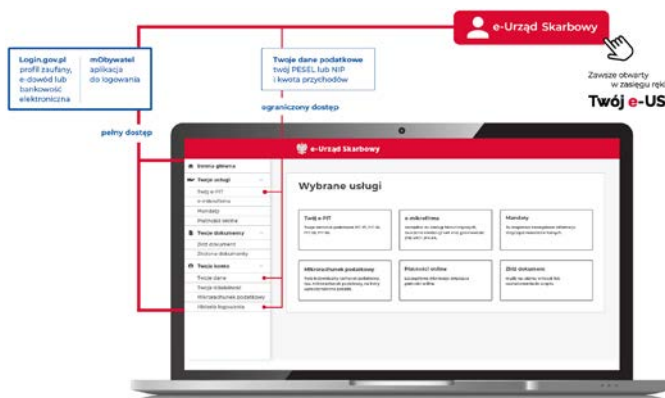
e-Urząd Skarbowy

Login.gov.pl
profil zaufany,
e-dowód lub
bankowość
elektroniczna

mObywatel
aplikacja
do logowania

pełny dostęp

Twoje dane podatkowe
twój PESEL lub NIP
i kwota przychodów

ograniczony dostęp

Zawsze otwarty
w zasięgu ręki
Twój e-US

e-Urząd Skarbowy

Strona główna
Twoje usługi
Twój e-PIT
e-mikrofirma
Mandaty
Płatności online
Twoje dokumenty
Złóż dokument
Złożone dokumenty
Twoje konto
Twoje dane
Twoje rozliczenia
Mikrorachunek podatkowy
Historia logowania

Wybrane usługi

Twój e-PIT
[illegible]

e-mikrofirma
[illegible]

Mandaty
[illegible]

Mikrorachunek podatkowy
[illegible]

Płatności online
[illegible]

Złóż dokument
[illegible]